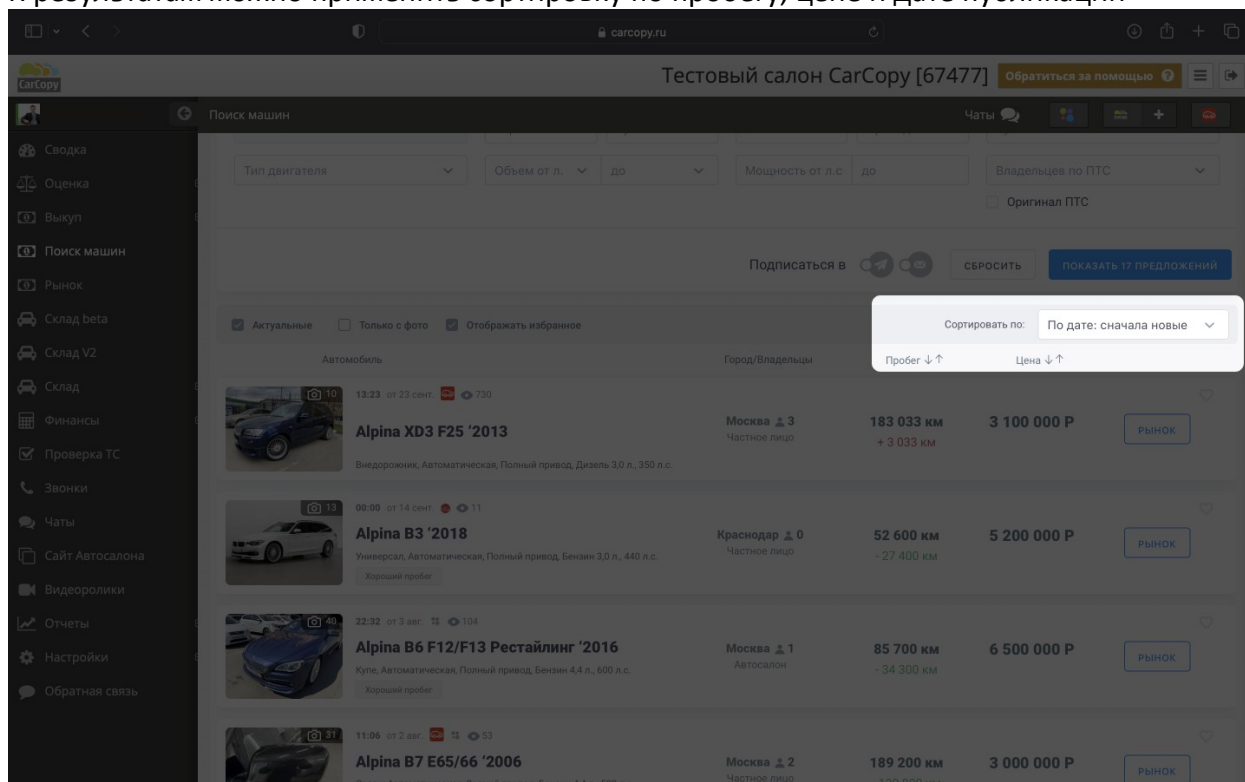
carcopy.ru

CarCopy

Тестовый салон CarCopy [67477] Обратиться за помощью

Поиск машин

Чаты

Сводка
Оценка
Выкуп
Поиск машин
Рынок
Склад beta
Склад V2
Склад
Финансы
Проверка ТС
Звонки
Чаты
Сайт Автосалона
Видеоролики
Отчеты
Настройки
Обратная связь

Тип двигателя | Объем от л. | до | Мощность от л.с | до | Владельцев по ПТС

Оригинал ПТС

Подписаться в

СБРОСИТЬ

ПОКАЗАТЬ 17 ПРЕДЛОЖЕНИЙ

Актуальные | Только с фото | Отображать избранное

Сортировать по: По дате: сначала новые

Автомобиль | Город/Владельцы | Пробег ↓↑ | Цена ↓↑

10 13:23 от 23 сент. 730
Alpina XD3 F25 '2013
Внедорожник, Автоматическая, Полный привод, Дизель 3,0 л., 350 л.с.
Москва 3
Частное лицо
183 033 км
+ 3 033 км
3 100 000 Р
РЫНОК

13 00:00 от 14 сент. 11
Alpina B3 '2018
Универсал, Автоматическая, Полный привод, Бензин 3,0 л., 440 л.с.
Хороший пробег
Краснодар 0
Частное лицо
52 600 км
- 27 400 км
5 200 000 Р
РЫНОК

40 22:32 от 3 авг. 104
Alpina B6 F12/F13 Рестайлинг '2016
Купе, Автоматическая, Полный привод, Бензин 4,4 л., 600 л.с.
Хороший пробег
Москва 1
Автосалон
85 700 км
- 34 300 км
6 500 000 Р
РЫНОК

31 11:06 от 2 авг. 53
Alpina B7 E65/66 '2006
Москва 2
Частное лицо
189 200 км
3 000 000 Р
РЫНОК